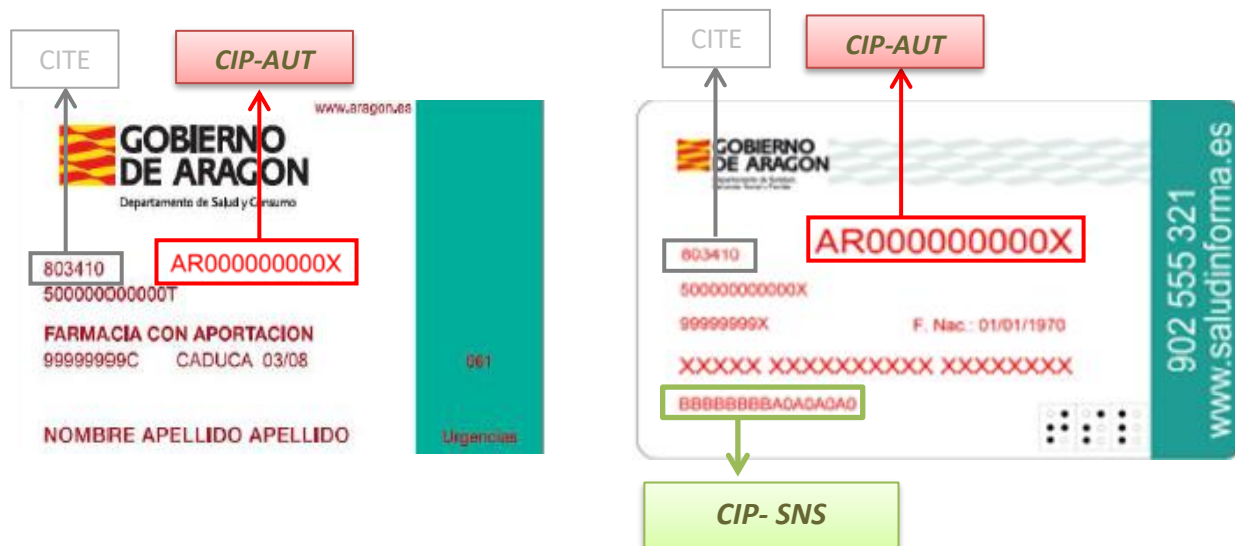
CITE

CIP-AUT

www.aragon.es

GOBIERNO DE ARAGON

Departamento de Salud y Consumo

803410

AR000000000X

500000O00000T

FARMACIA CON APORTACION

99999999C CADUCA 03/08

061

NOMBRE APELLIDO APELLIDO

Urgencias

CITE

CIP-AUT

GOBIERNO DE ARAGON

Departamento de Sanidad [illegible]

803410

AR000000000X

500000000000X

99999999X F. Nac.: 01/01/1970

XXXXX XXXXXXXXX XXXXXXXX

BBBBBBBBA0A0A0A0

902 555 321

www.saludinforma.es

CIP- SNS